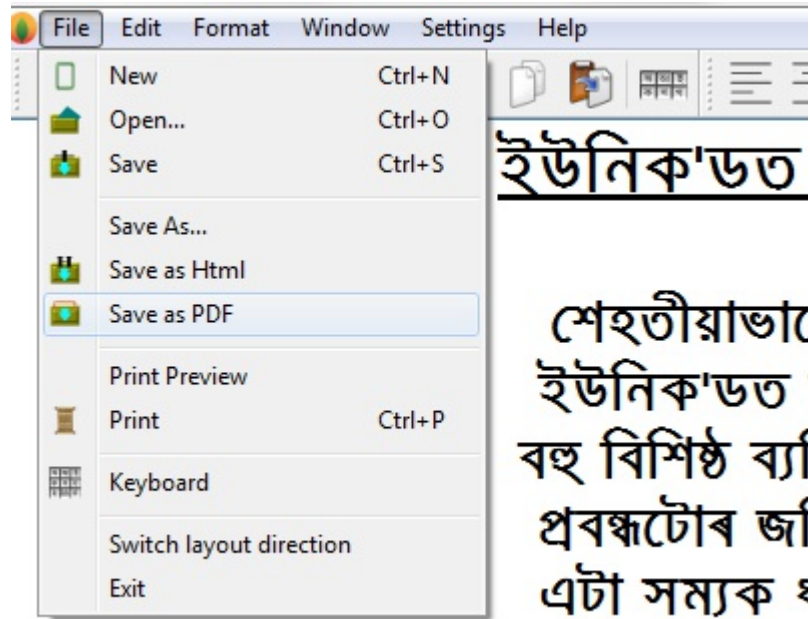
File Edit Format Window Settings Help

New Ctrl+N
Open... Ctrl+O
Save Ctrl+S
Save As...
Save as Html
Save as PDF
Print Preview
Print Ctrl+P
Keyboard
Switch layout direction
Exit

ইউনিক'ডত

শেহতীয়াভা
ইউনিক'ডত
বহু বিশিষ্ঠ ব্যা
প্ৰবন্ধটোৰ জ
এটা সম্যক